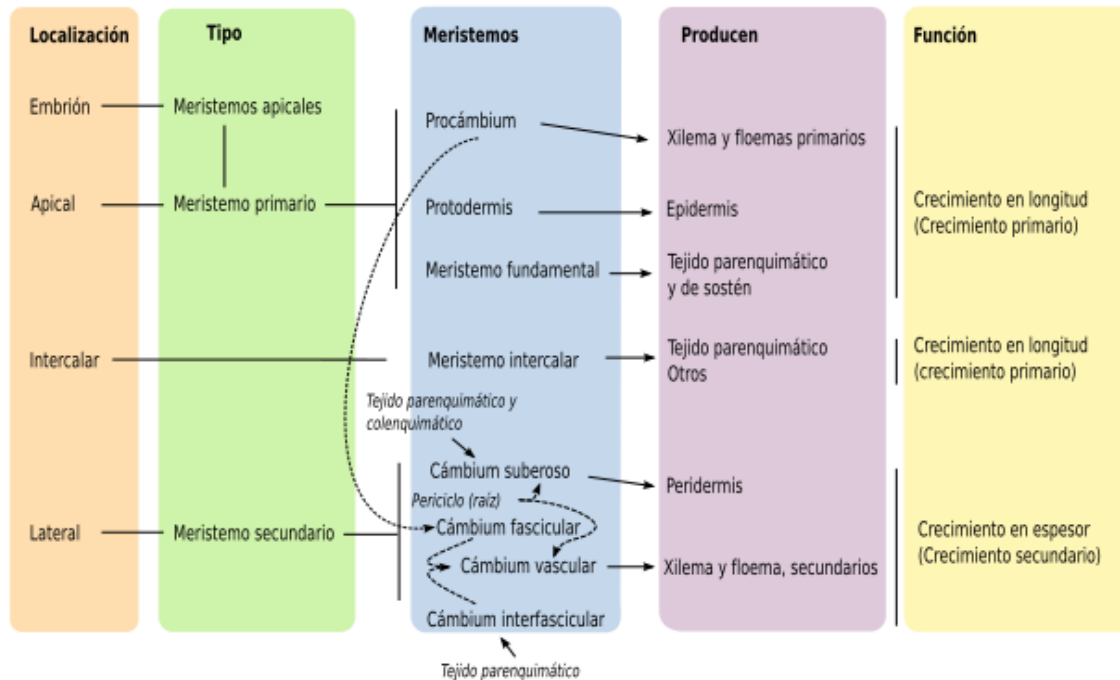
Localización

Embrión

Apical

Intercalar

Lateral

Tipo

Meristemos apicales

Meristemo primario

Meristemo secundario

Meristemos

Procámbium

Protodermis

Meristemo fundamental

Meristemo intercalar

Tejido parenquimático y colenquimático

Cámbium suberoso

Periciclo (raíz)

Cámbium fascicular

Cámbium vascular

Cámbium interfascicular

Tejido parenquimático

Producen

Xilema y floemas primarios

Epidermis

Tejido parenquimático y de sostén

Tejido parenquimático Otros

Peridermis

Xilema y floema, secundarios

Función

Crecimiento en longitud (Crecimiento primario)

Crecimiento en longitud (crecimiento primario)

Crecimiento en espesor (Crecimiento secundario)